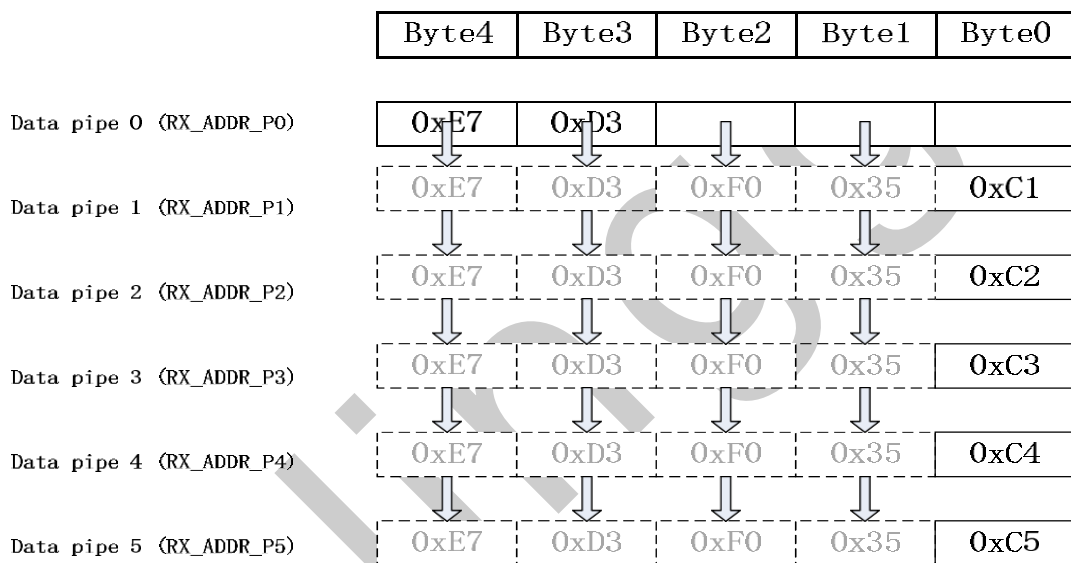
| | Byte4 | Byte3 | Byte2 | Byte1 | Byte0 |
|---|---|---|---|---|---|
| Data pipe 0 (RX_ADDR_P0) | 0xE7 | 0xD3 | | | |
| Data pipe 1 (RX_ADDR_P1) | 0xE7 | 0xD3 | 0xF0 | 0x35 | 0xC1 |
| Data pipe 2 (RX_ADDR_P2) | 0xE7 | 0xD3 | 0xF0 | 0x35 | 0xC2 |
| Data pipe 3 (RX_ADDR_P3) | 0xE7 | 0xD3 | 0xF0 | 0x35 | 0xC3 |
| Data pipe 4 (RX_ADDR_P4) | 0xE7 | 0xD3 | 0xF0 | 0x35 | 0xC4 |
| Data pipe 5 (RX_ADDR_P5) | 0xE7 | 0xD3 | 0xF0 | 0x35 | 0xC5 |